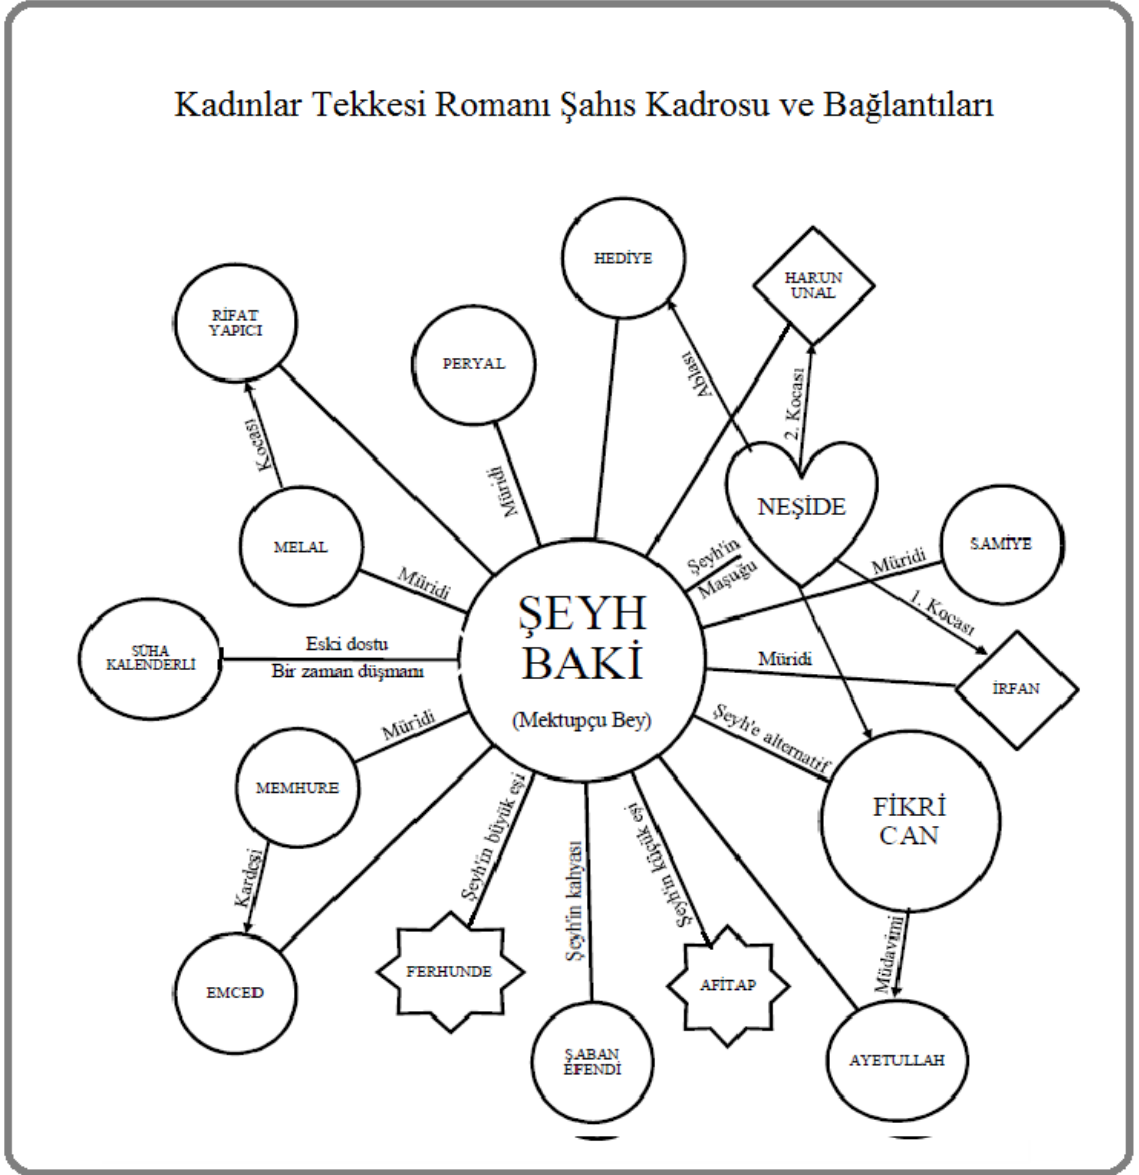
Kadınlar Tekkesi Romanı Şahıs Kadrosu ve Bağlantıları

HEDİYE

HARUN UNAL

RİFAT YAPICI

PERYAL

Ablası

2. Kocası

Kocası

Müridi

NEŞİDE

MELAL

Müridi

Şeyh'in Maşuğu

Müridi

SAMİYE

1. Kocası

SÜHA KALENDERLİ

Eski dostu

Bir zaman düşmanı

ŞEYH BAKİ

(Mektupçu Bey)

Müridi

İRFAN

Müridi

Şeyh'e alternatif

MEMHURE

Şeyh'in büyük eşi

Şeyh'in küçük eşi

FİKRİ CAN

Kardeşi

Şeyh'in kahyası

Müdavimi

EMCED

FERHUNDE

AFİTAP

ŞABAN EFENDİ

AYETULLAH